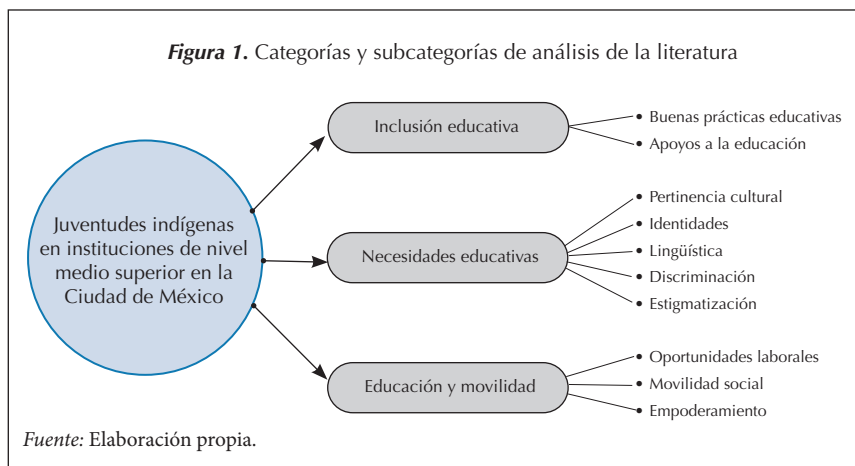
***Figura 1.*** Categorías y subcategorías de análisis de la literatura

Juventudes indígenas en instituciones de nivel medio superior en la Ciudad de México

Inclusión educativa

- Buenas prácticas educativas
- Apoyos a la educación

Necesidades educativas

- Pertinencia cultural
- Identidades
- Lingüística
- Discriminación
- Estigmatización

Educación y movilidad

- Oportunidades laborales
- Movilidad social
- Empoderamiento

*Fuente:* Elaboración propia.